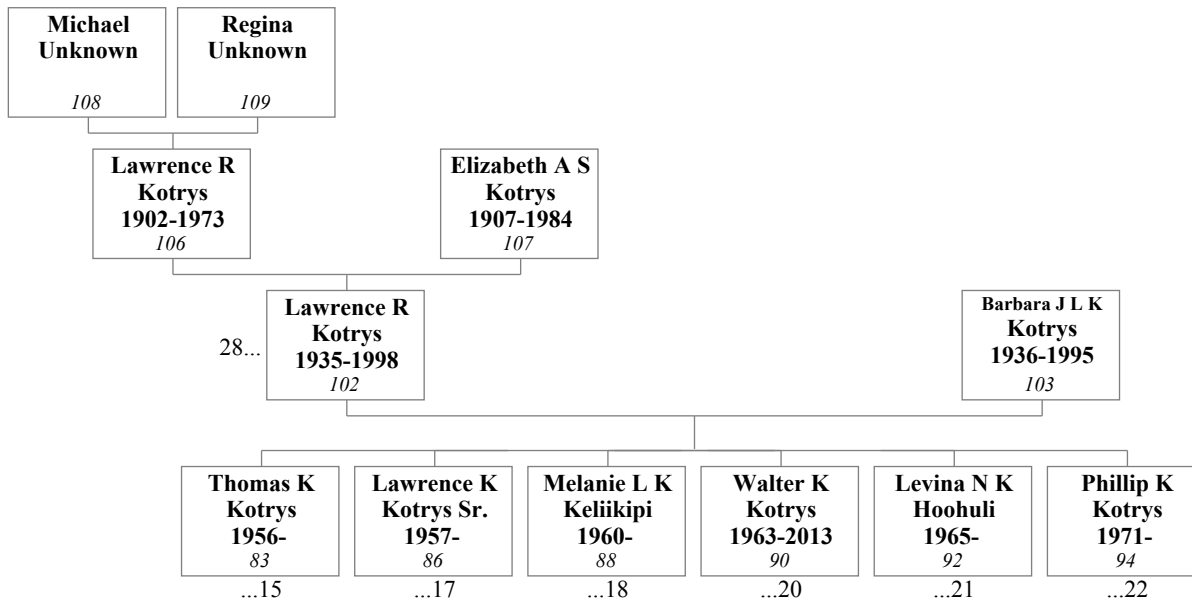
Michael Unknown
108

Regina Unknown
109

Lawrence R Kotrys 1902-1973
106

Elizabeth A S Kotrys 1907-1984
107

28...

Lawrence R Kotrys 1935-1998
102

Barbara J L K Kotrys 1936-1995
103

Thomas K Kotrys 1956-
83
...15

Lawrence K Kotrys Sr. 1957-
86
...17

Melanie L K Keliikipi 1960-
88
...18

Walter K Kotrys 1963-2013
90
...20

Levina N K Hoohuli 1965-
92
...21

Phillip K Kotrys 1971-
94
...22